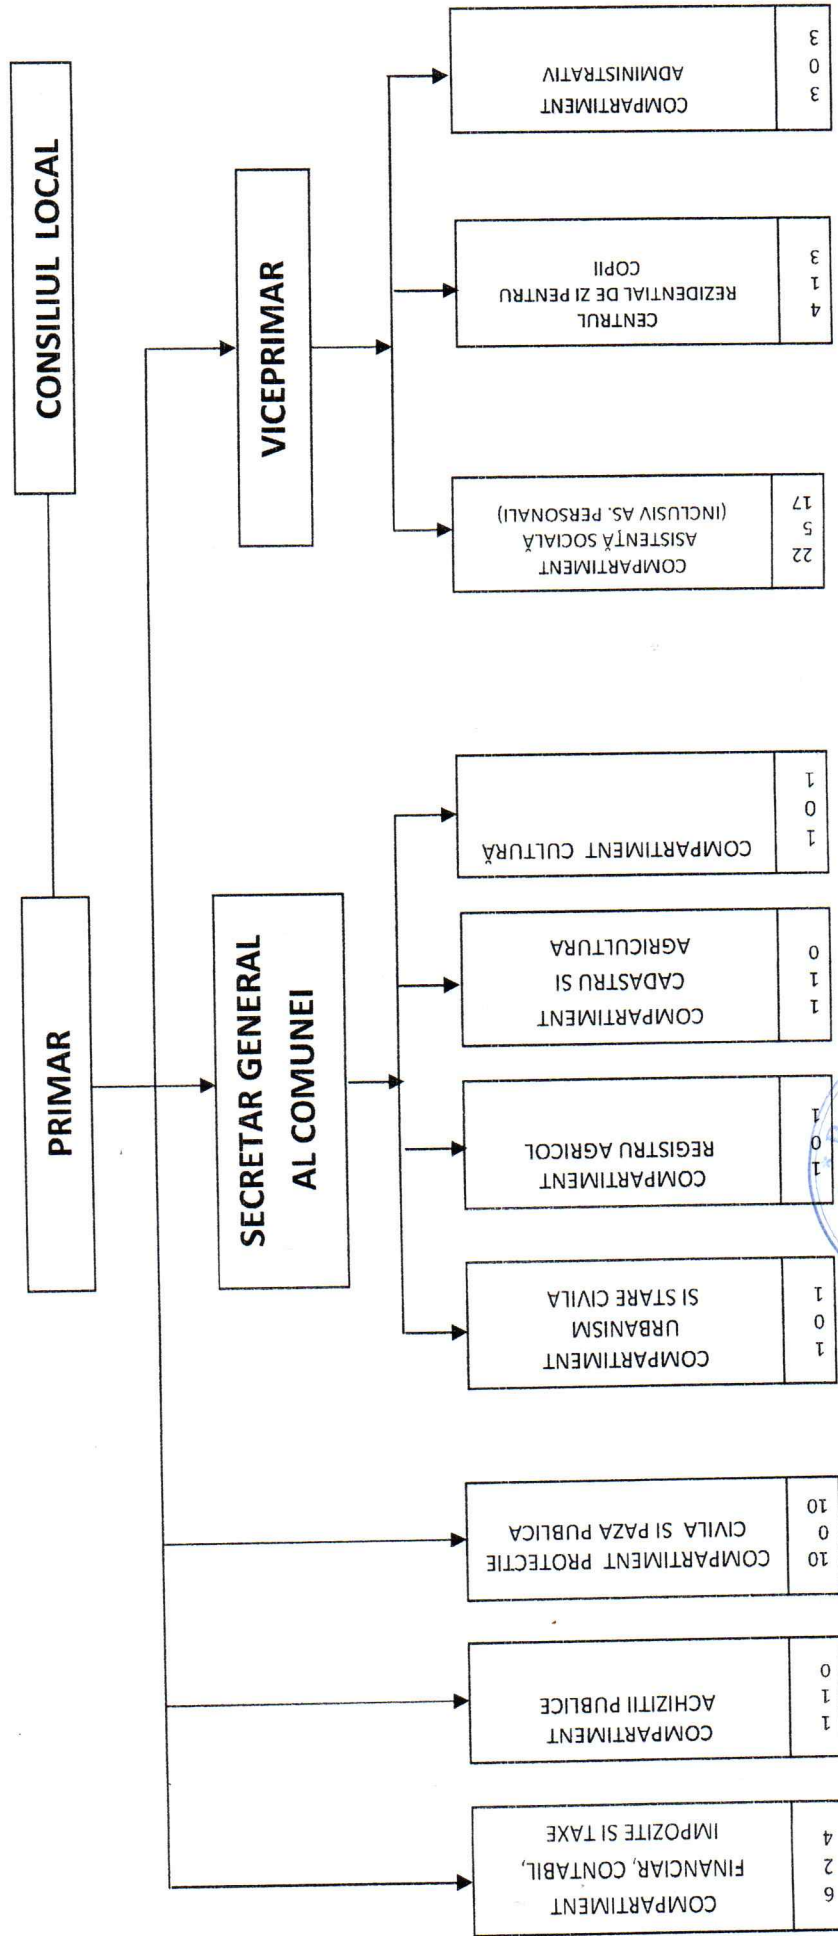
CONSILIUL LOCAL

PRIMAR

VICEPRIMAR

SECRETAR GENERAL AL COMUNEI

COMPARTIMENT FINANCIAR, CONTABIL, IMPOZITE SI TAXE
6
2
4

COMPARTIMENT ACHIZITII PUBLICE
1
1
0

COMPARTIMENT PROTECTIE CIVILA SI PAZA PUBLICA
10
0
10

COMPARTIMENT URBANISM SI STARE CIVILA
1
0
1

COMPARTIMENT REGISTRU AGRICOL
1
0
1

COMPARTIMENT CADASTRU SI AGRICULTURA
1
1
0

COMPARTIMENT CULTURĂ
1
0
1

COMPARTIMENT ASISTENȚĂ SOCIALĂ (INCLUSIV AS. PERSONALI)
22
5
17

CENTRUL REZIDENTIAL DE ZI PENTRU COPII
4
1
3

COMPARTIMENT ADMINISTRATIV
3
0
3